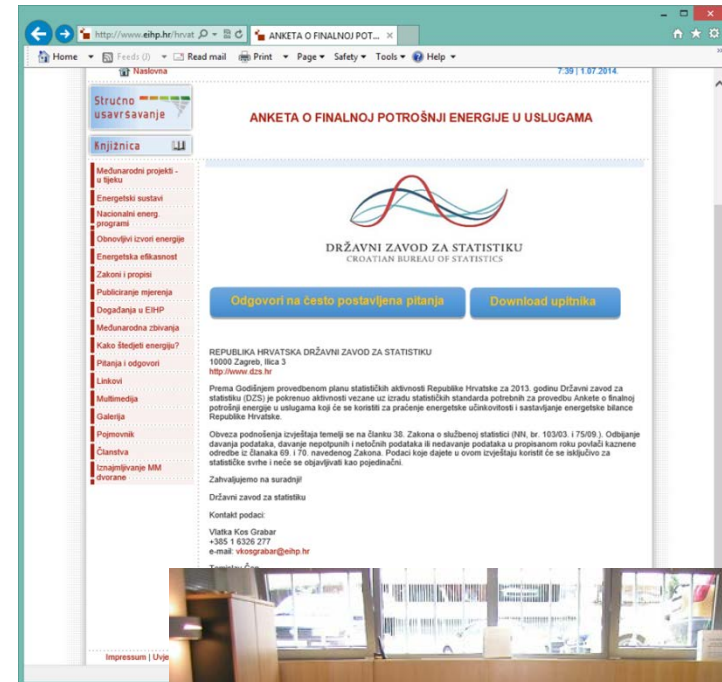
http://www.eihp.hr/hrvat
ANKETA O FINALNOJ POT...
Home Feeds (2) Read mail Print Page Safety Tools Help

Naslovna
7:39 | 1.07.2014.

Stručno usavršavanje
Knjižnica

Međunarodni projekti - u tijeku
Energetski sustavi
Nacionalni energ. programi
Obnovljivi izvori energije
Energetska efikasnost
Zakoni i propisi
Publiciranje mjerenja
Događanja u EIHP
Međunarodna zbivanja
Kako štedjeti energiju?
Pitanja i odgovori
Linkovi
Multimedija
Galerija
Pojmovnik
Članstva
Iznajmljivanje MM dvorane

Impressum | Uvje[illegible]

ANKETA O FINALNOJ POTROŠNJI ENERGIJE U USLUGAMA

DRŽAVNI ZAVOD ZA STATISTIKU
CROATIAN BUREAU OF STATISTICS

Odgovori na često postavljena pitanja
Download upitnika

REPUBLIKA HRVATSKA DRŽAVNI ZAVOD ZA STATISTIKU
10000 Zagreb, Ilica 3
http://www.dzs.hr

Prema Godišnjem provedbenom planu statističkih aktivnosti Republike Hrvatske za 2013. godinu Državni zavod za statistiku (DZS) je pokrenuo aktivnosti vezane uz izradu statističkih standarda potrebnih za provedbu Ankete o finalnoj potrošnji energije u uslugama koji će se koristiti za praćenje energetske učinkovitosti i sastavljanje energetske bilance Republike Hrvatske.

Obveza podnošenja izvještaja temelji se na članku 38. Zakona o službenoj statistici (NN, br. 103/03. i 75/09.). Odbijanje davanja podataka, davanje nepotpunih i netočnih podataka ili nedavanje podataka u propisanom roku povlači kaznene odredbe iz članaka 69. i 70. navedenog Zakona. Podaci koje dajete u ovom izvještaju koristit će se isključivo za statističke svrhe i neće se objavljivati kao pojedinačni.

Zahvaljujemo na suradnji!

Državni zavod za statistiku

Kontakt podaci:

Vlatka Kos Grabar
+385 1 6326 277
e-mail: vkosgrabar@eihp.hr

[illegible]